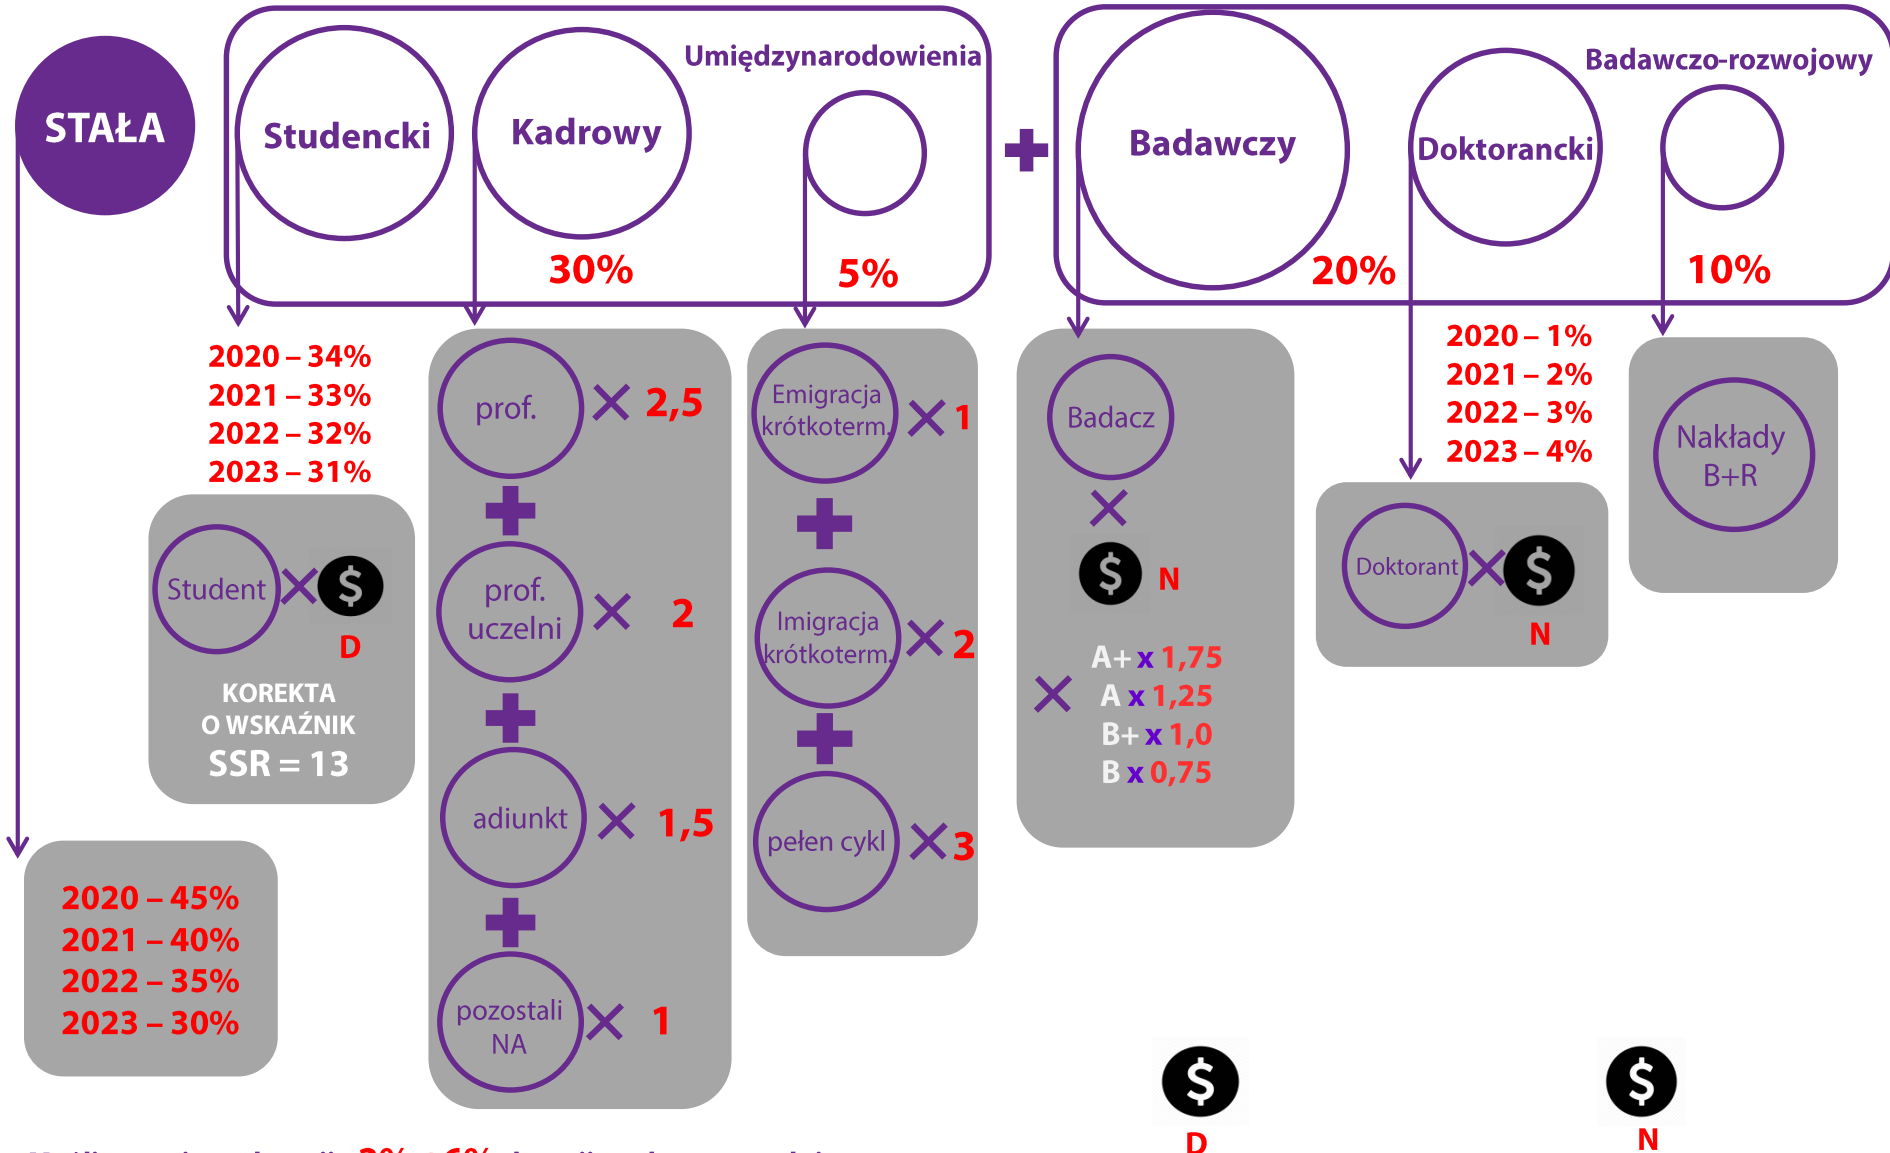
STAŁA

Umiędzynarodowienia

Studencki

Kadrowy

30%

5%

Badawczo-rozwojowy

Badawczy

Doktorancki

20%

10%

2020 – 34%
2021 – 33%
2022 – 32%
2023 – 31%

Student × $ D

KOREKTA O WSKAŹNIK SSR = 13

2020 – 45%
2021 – 40%
2022 – 35%
2023 – 30%

prof. × 2,5

prof. uczelni × 2

adiunkt × 1,5

pozostali NA × 1

Emigracja krótkoterm. × 1

Imigracja krótkoterm. × 2

pełen cykl × 3

Badacz

×

$ N

×

A+ x 1,75
A x 1,25
B+ x 1,0
B x 0,75

2020 – 1%
2021 – 2%
2022 – 3%
2023 – 4%

Doktorant × $

N

Nakłady B+R

$

D

$

N

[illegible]